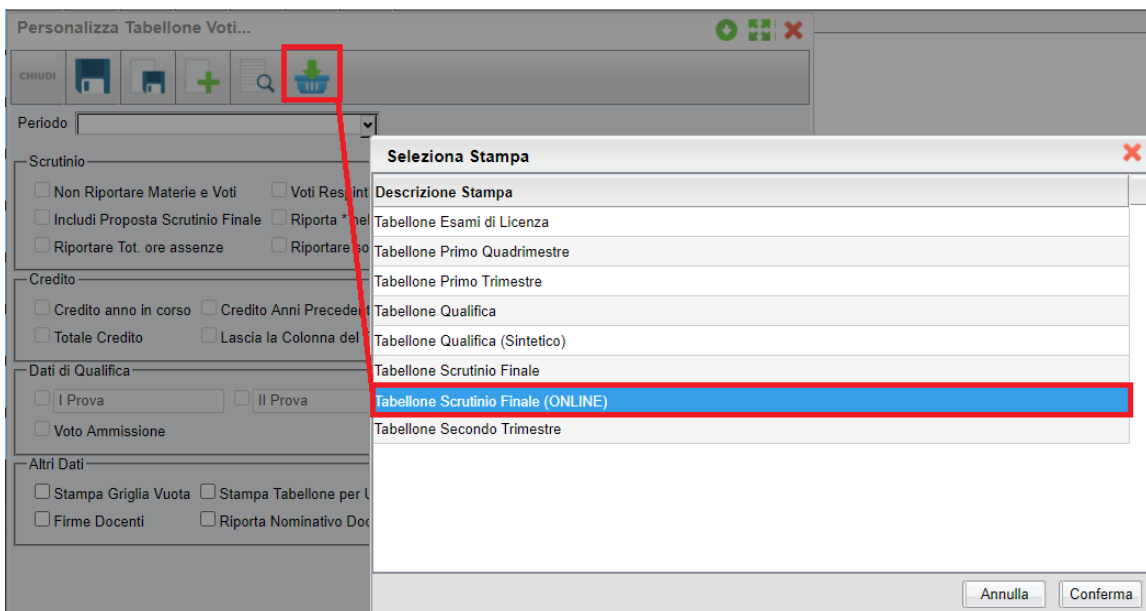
Personalizza Tabellone Voti...

CHIUDI

Periodo

Scrutinio
Non Riportare Materie e Voti
Voti Respint
Includi Proposta Scrutinio Finale
Riporta * nel
Riportare Tot. ore assenze
Riportare so

Credito
Credito anno in corso
Credito Anni Preceden
Totale Credito
Lascia la Colonna del

Dati di Qualifica
I Prova
II Prova
Voto Ammissione

Altri Dati
Stampa Griglia Vuota
Stampa Tabellone per U
Firme Docenti
Riporta Nominativo Doc

Seleziona Stampa

| Descrizione Stampa |
|---|
| Tabellone Esami di Licenza |
| Tabellone Primo Quadrimestre |
| Tabellone Primo Trimestre |
| Tabellone Qualifica |
| Tabellone Qualifica (Sintetico) |
| Tabellone Scrutinio Finale |
| Tabellone Scrutinio Finale (ONLINE) |
| Tabellone Secondo Trimestre |

Annulla
Conferma